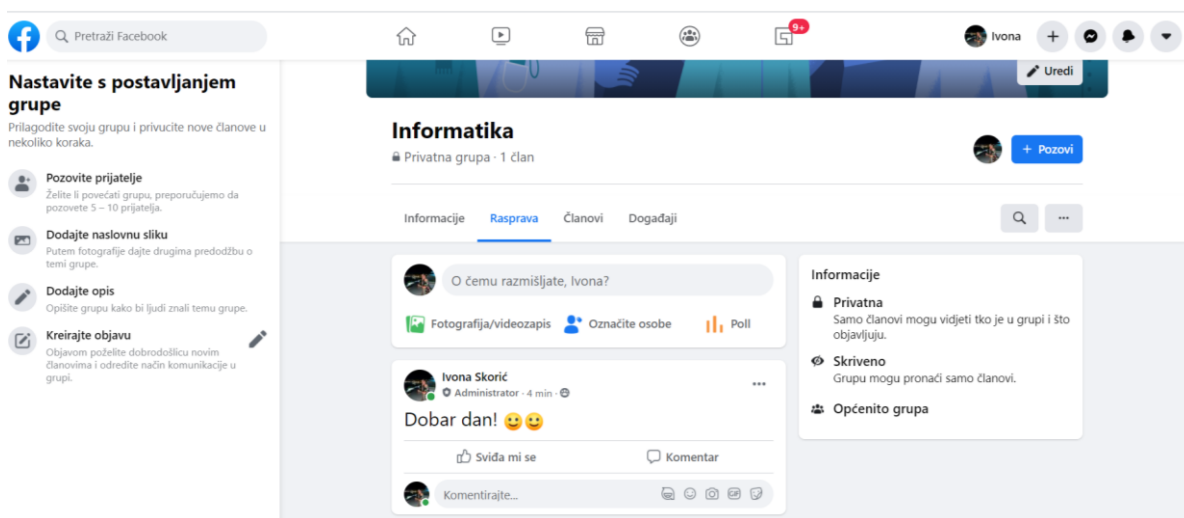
Pretraži Facebook

9+

Ivona

Nastavite s postavljanjem grupe

Prilagodite svoju grupu i privucite nove članove u nekoliko koraka.

Pozovite prijatelje
Želite li povećati grupu, preporučujemo da pozovete 5 – 10 prijatelja.

Dodajte naslovnu sliku
Putem fotografije dajte drugima predodžbu o temi grupe.

Dodajte opis
Opišite grupu kako bi ljudi znali temu grupe.

Kreirajte objavu
Objavom poželite dobrodošlicu novim članovima i odredite način komunikacije u grupi.

Uredi

Informatika

Privatna grupa · 1 član

+ Pozovi

Informacije | Rasprava | Članovi | Događaji

O čemu razmišljate, Ivona?

Fotografija/videozapis | Označite osobe | Poll

Ivona Skorić
Administrator · 4 min ·

Dobar dan! 🙂🙂

Sviđa mi se | Komentar

Komentirajte...

Informacije

Privatna
Samo članovi mogu vidjeti tko je u grupi i što objavljuju.

Skriveno
Grupu mogu pronaći samo članovi.

Općenito grupa